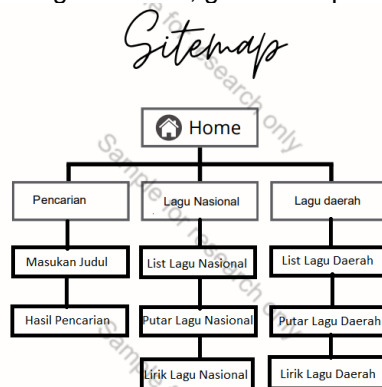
Sitemap

Home

Pencarian

Lagu Nasional

Lagu daerah

Masukan Judul

List Lagu Nasional

List Lagu Daerah

Hasil Pencarian

Putar Lagu Nasional

Putar Lagu Daerah

Lirik Lagu Nasional

Lirik Lagu Daerah

Sample for research only